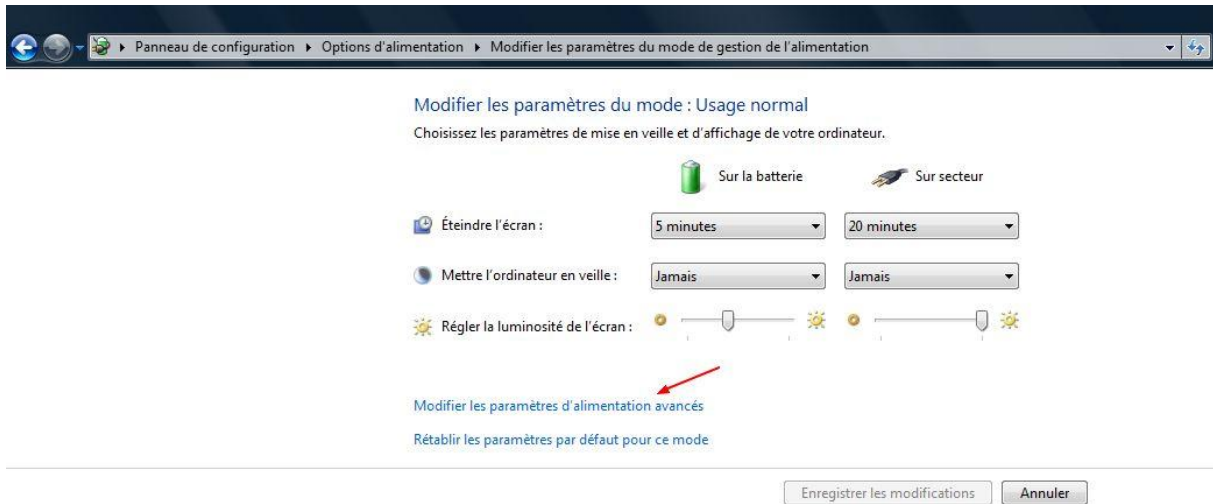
▸ Panneau de configuration ▸ Options d'alimentation ▸ Modifier les paramètres du mode de gestion de l'alimentation

Modifier les paramètres du mode : Usage normal

Choisissez les paramètres de mise en veille et d'affichage de votre ordinateur.

Sur la batterie

Sur secteur

Éteindre l'écran : 5 minutes 20 minutes

Mettre l'ordinateur en veille : Jamais Jamais

Régler la luminosité de l'écran :

Modifier les paramètres d'alimentation avancés

Rétablir les paramètres par défaut pour ce mode

Enregistrer les modifications

Annuler